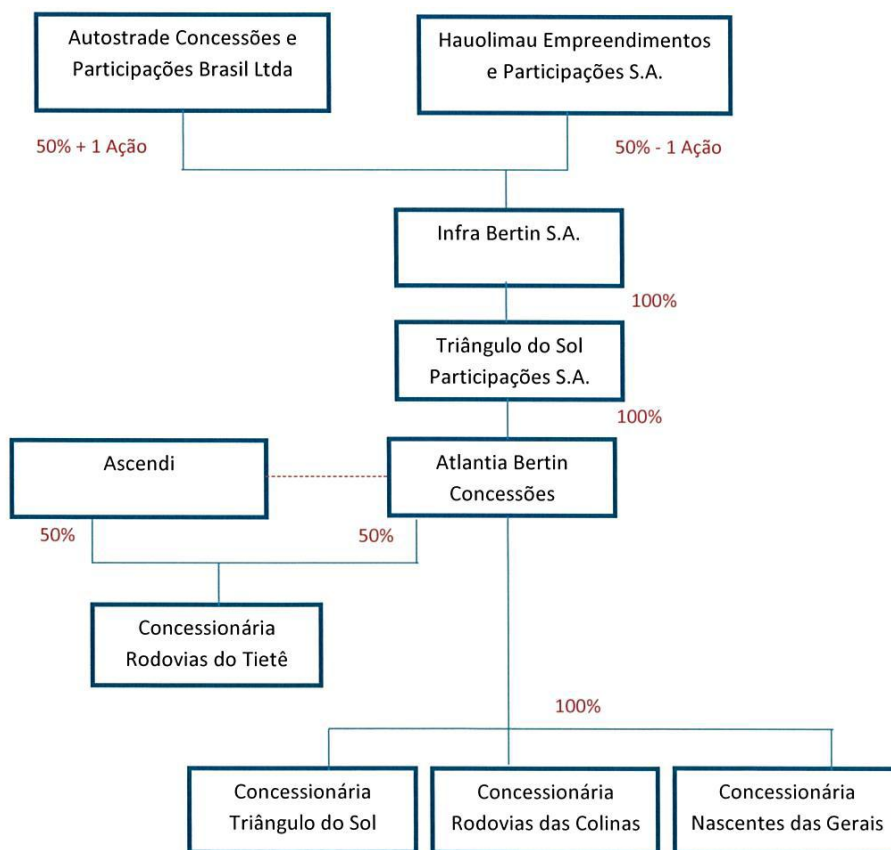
Autostrade Concessões e Participações Brasil Ltda

Hauolimau Empreendimentos e Participações S.A.

50% + 1 Ação

50% - 1 Ação

Infra Bertin S.A.

100%

Triângulo do Sol Participações S.A.

100%

Ascendi

Atlantia Bertin Concessões

50%

50%

Concessionária Rodovias do Tietê

100%

Concessionária Triângulo do Sol

Concessionária Rodovias das Colinas

Concessionária Nascentes das Gerais